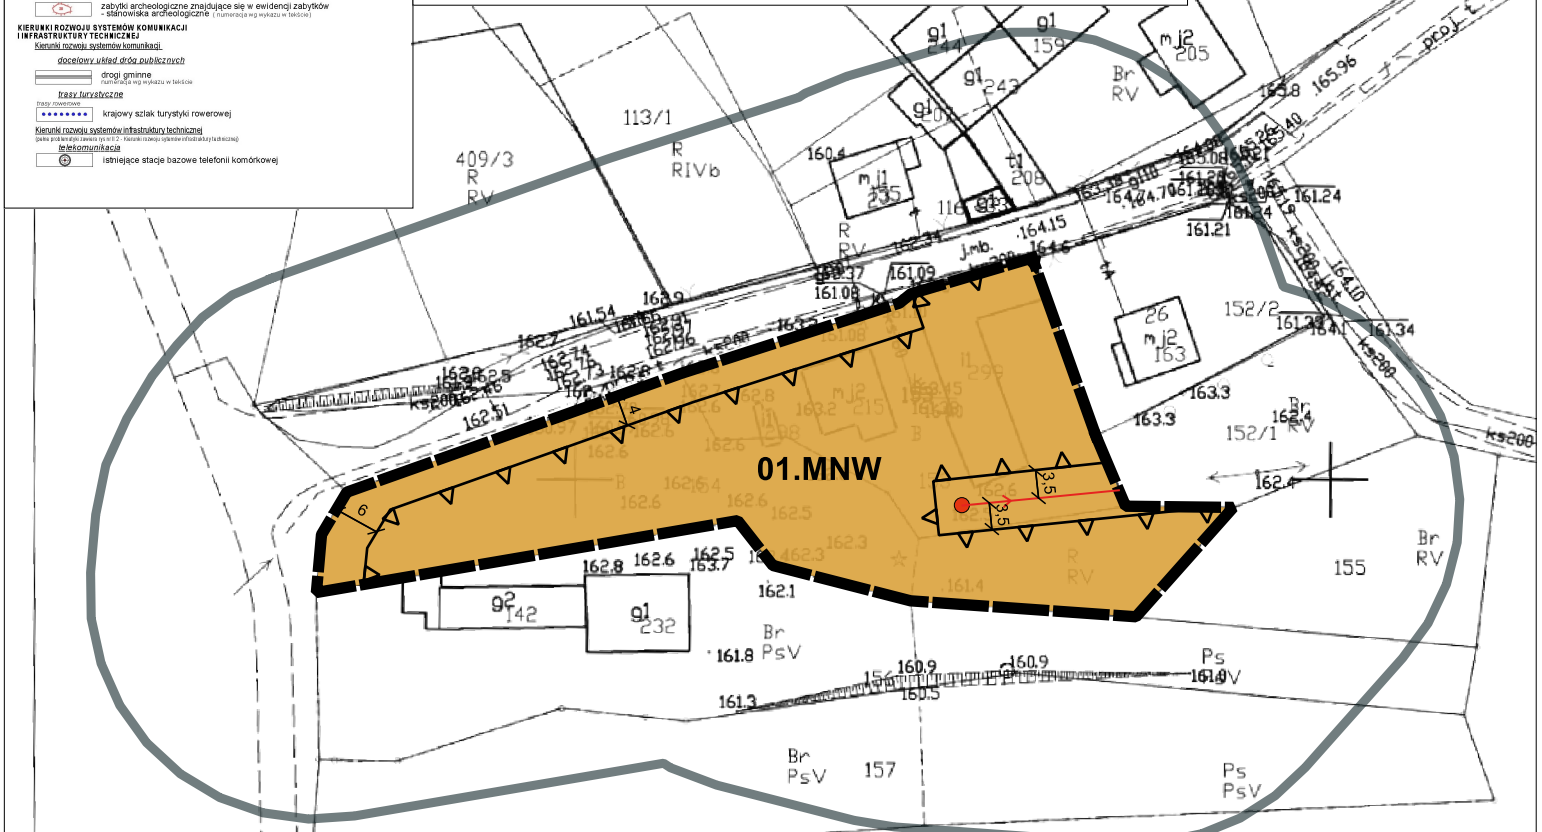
zabytki archeologiczne znajdujące się w ewidencji zabytków - stanowiska archeologiczne ( numeracja wg wykazu w tekście)

KIERUNKI ROZWOJU SYSTEMÓW KOMUNIKACJI I INFRASTRUKTURY TECHNICZNEJ

Kierunki rozwoju systemów komunikacji

docelowy układ dróg publicznych

drogi gminne
numeracja wg wykazu w tekście

trasy turystyczne
trasy rowerowe

krajowy szlak turystyki rowerowej

Kierunki rozwoju systemów infrastruktury technicznej
(pełne problematyki zawiera rys nr II.2 - Kierunki rozwoju systemów infrastruktury technicznej)

telekomunikacja

istniejące stacje bazowe telefonii komórkowej

g1 244
g1 159
m j2 205
g1 243
g1 207
Br RV
113/1
R RIVb
409/3
R RV
160.4
m j1 235
t1 208
R RV
165.96
165.8
161.24
161.21
161.34
152/2
26 m j2 163
163.3
152/1
Br RV
ks200
162.4
155
Br RV
01.MNW
161.54
162.7
163.9
161.08
161.09
162.6
162.8
163.2
m j2 215
299
162.5
162.3
161.4
R RV
162.8
162.6
162.5
163.7
162.1
g2 142
g1 232
Br PsV
161.8
160.9
160.9
161.3
160.5
Ps PsV
161.0
Br PsV
157
Ps PsV
4
6
3,5
3,5